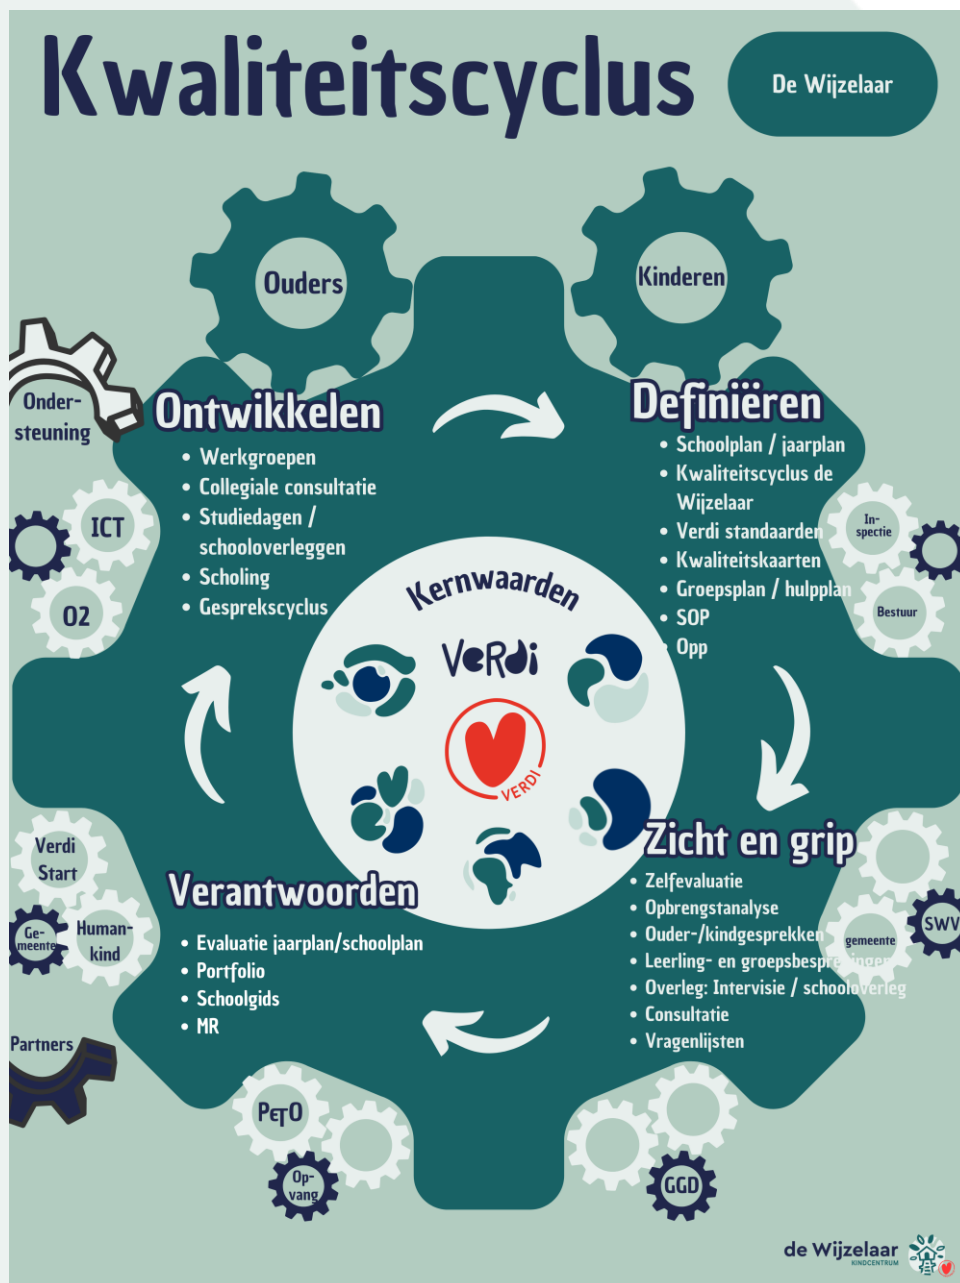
Kwaliteitscyclus

De Wijzelaar

Ouders

Kinderen

Onder-steuning

Ontwikkelen
• Werkgroepen
• Collegiale consultatie
• Studiedagen / schooloverleggen
• Scholing
• Gesprekscyclus

Definiëren
• Schoolplan / jaarplan
• Kwaliteitscyclus de Wijzelaar
• Verdi standaarden
• Kwaliteitskaarten
• Groepsplan / hulpplan
• SOP
• Opp

ICT

O2

In-spectie

Bestuur

Kernwaarden

VeRdi

VERDI

Zicht en grip
• Zelfevaluatie
• Opbrengstanalyse
• Ouder-/kindgesprekken
• Leerling- en groepsbesprekingen
• Overleg: Intervisie / schooloverleg
• Consultatie
• Vragenlijsten

Verdi Start

Ge-meente

Human-kind

Verantwoorden
• Evaluatie jaarplan/schoolplan
• Portfolio
• Schoolgids
• MR

gemeente

SWV

Partners

PeTO

Op-vang

GGD

de Wijzelaar
KINDCENTRUM